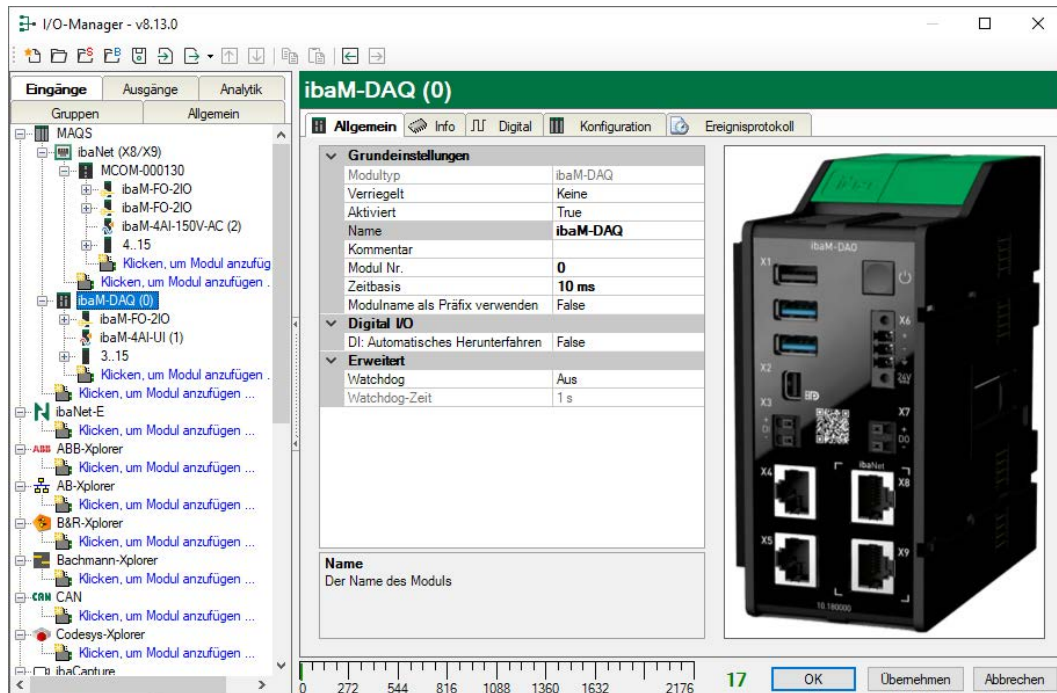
I/O-Manager - v8.13.0

Eingänge | Ausgänge | Analytik
Gruppen | Allgemein

MAQS
ibaNet (X8/X9)
MCOM-000130
ibaM-FO-2IO
ibaM-FO-2IO
ibaM-4AI-150V-AC (2)
4..15
Klicken, um Modul anzufüg
Klicken, um Modul anzufügen ...
ibaM-DAQ (0)
ibaM-FO-2IO
ibaM-4AI-UI (1)
3..15
Klicken, um Modul anzufügen ...
Klicken, um Modul anzufügen ...
ibaNet-E
Klicken, um Modul anzufügen ...
ABB-Xplorer
Klicken, um Modul anzufügen ...
AB-Xplorer
Klicken, um Modul anzufügen ...
B&R-Xplorer
Klicken, um Modul anzufügen ...
Bachmann-Xplorer
Klicken, um Modul anzufügen ...
CAN
Klicken, um Modul anzufügen ...
Codesys-Xplorer
Klicken, um Modul anzufügen ...
ibaCapture

ibaM-DAQ (0)

Allgemein | Info | Digital | Konfiguration | Ereignisprotokoll

| Grundeinstellungen | |
|---|---|
| Modultyp | ibaM-DAQ |
| Verriegelt | Keine |
| Aktiviert | True |
| Name | ibaM-DAQ |
| Kommentar | |
| Modul Nr. | 0 |
| Zeitbasis | 10 ms |
| Modulname als Präfix verwenden | False |
| Digital I/O | |
| DI: Automatisches Herunterfahren | False |
| Erweitert | |
| Watchdog | Aus |
| Watchdog-Zeit | 1 s |

Name
Der Name des Moduls

ibaM-DAQ
X1 X2 X3 X4 X5 X6 X7 X8 X9
ibaNet
24V
DI DO
10.180000

0 272 544 816 1088 1360 1632 2176
17
OK | Übernehmen | Abbrechen